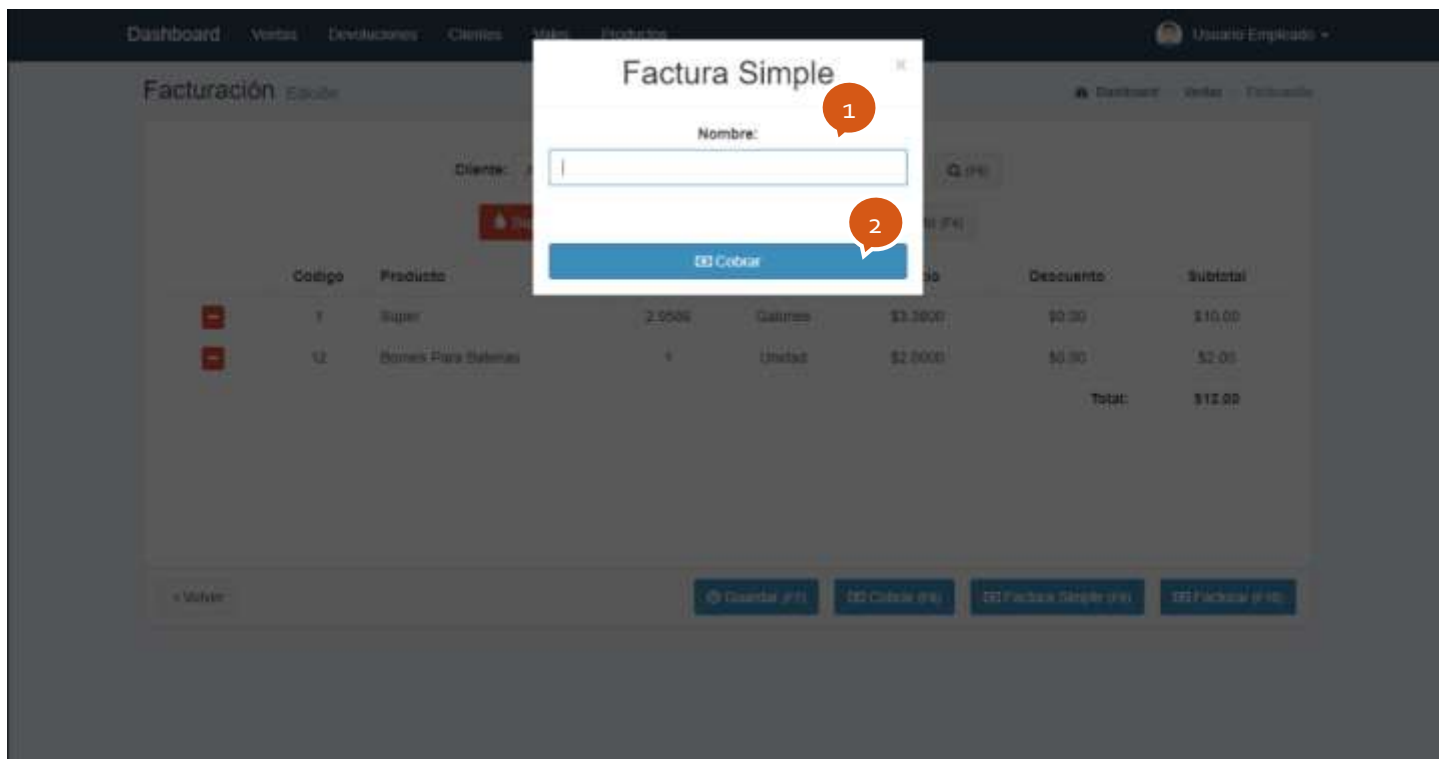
Dashboard Ventas Devoluciones Clientes Vales Productos

Usuario Empleado

Facturación Edición

Dashboard Ventas Facturación

Cliente:

Q (F6)

(F4)

| | Codigo | Producto | | | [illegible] | Descuento | Subtotal |
|---|---|---|---|---|---|---|---|
| | 1 | Super | 2.9586 | Galones | $3.3800 | $0.00 | $10.00 |
| | 12 | Bornes Para Baterias | 1 | Unidad | $2.0000 | $0.00 | $2.00 |
| | | | | | | Total: | $12.00 |

« Volver

Guardar (F7)

Cobrar (F8)

Factura Simple (F9)

Facturar (F10)

Factura Simple

×

1

Nombre:

2

Cobrar